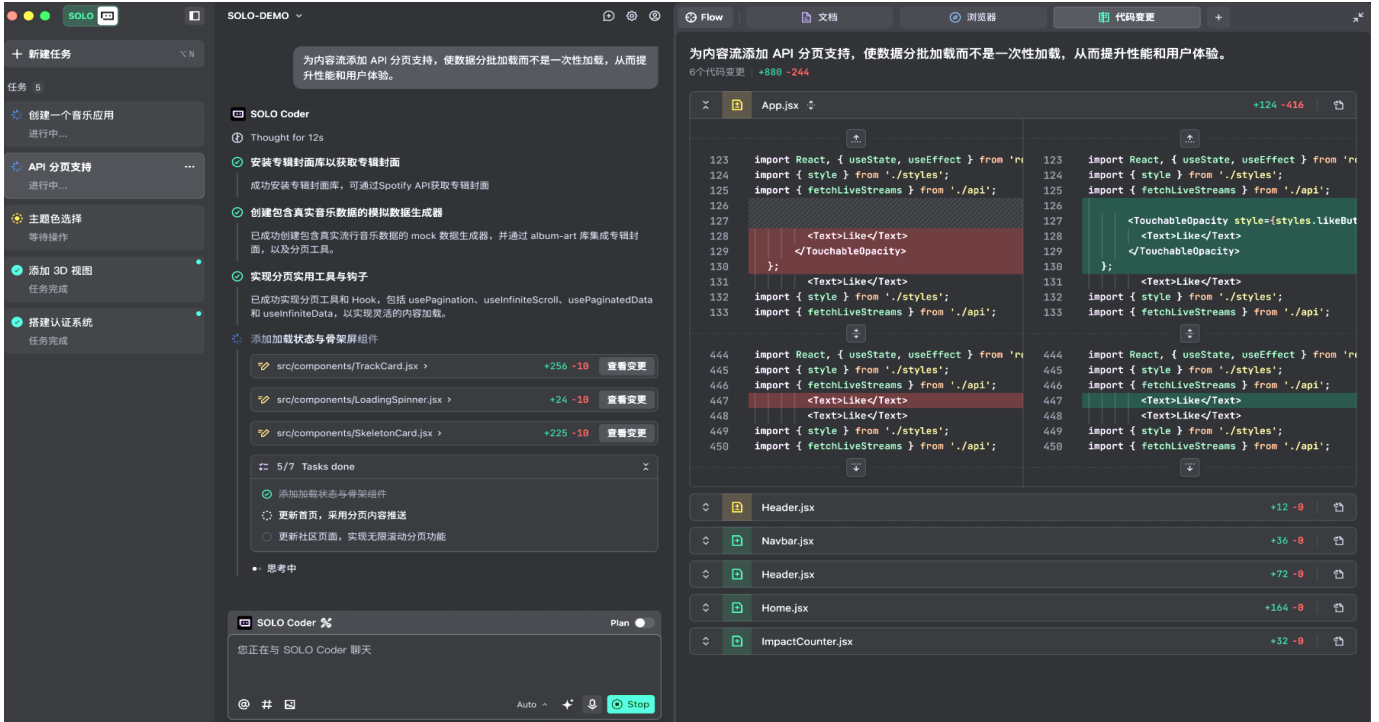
SOLO

+ 新建任务 ⌥N

任务 5

创建一个音乐应用
进行中...

API 分页支持 ...
进行中...

主题色选择
等待操作

添加 3D 视图
任务完成

搭建认证系统
任务完成

SOLO-DEMO

为内容流添加 API 分页支持，使数据分批加载而不是一次性加载，从而提升性能和用户体验。

SOLO Coder

Thought for 12s

安装专辑封面库以获取专辑封面
成功安装专辑封面库，可通过Spotify API获取专辑封面

创建包含真实音乐数据的模拟数据生成器
已成功创建包含真实流行音乐数据的 mock 数据生成器，并通过 album-art 库集成专辑封面，以及分页工具。

实现分页实用工具与钩子
已成功实现分页工具和 Hook，包括 usePagination、useInfiniteScroll、usePaginatedData 和 useInfiniteData，以实现灵活的内容加载。

添加加载状态与骨架屏组件

src/components/TrackCard.jsx › +256 -10 查看变更
src/components/LoadingSpinner.jsx › +24 -10 查看变更
src/components/SkeletonCard.jsx › +225 -10 查看变更

5/7 Tasks done
添加加载状态与骨架屏组件
更新首页，采用分页内容推送
更新社区页面，实现无限滚动分页功能

思考中

SOLO Coder
Plan
您正在与 SOLO Coder 聊天
Auto Stop

Flow 文档 浏览器 代码变更 +

为内容流添加 API 分页支持，使数据分批加载而不是一次性加载，从而提升性能和用户体验。
6个代码变更 +880 -244

App.jsx +124 -416

123 import React, { useState, useEffect } from 're
124 import { style } from './styles';
125 import { fetchLiveStreams } from './api';
126
127
128 <Text>Like</Text>
129 </TouchableOpacity>
130 };
131 <Text>Like</Text>
132 import { style } from './styles';
133 import { fetchLiveStreams } from './api';

123 import React, { useState, useEffect } from 're
124 import { style } from './styles';
125 import { fetchLiveStreams } from './api';
126
127 <TouchableOpacity style={styles.likeBut
128 <Text>Like</Text>
129 </TouchableOpacity>
130 };
131 <Text>Like</Text>
132 import { style } from './styles';
133 import { fetchLiveStreams } from './api';

444 import React, { useState, useEffect } from 're
445 import { style } from './styles';
446 import { fetchLiveStreams } from './api';
447 <Text>Like</Text>
448 <Text>Like</Text>
449 import { style } from './styles';
450 import { fetchLiveStreams } from './api';

444 import React, { useState, useEffect } from 're
445 import { style } from './styles';
446 import { fetchLiveStreams } from './api';
447 <Text>Like</Text>
448 <Text>Like</Text>
449 import { style } from './styles';
450 import { fetchLiveStreams } from './api';

Header.jsx +12 -0
Navbar.jsx +36 -0
Header.jsx +72 -0
Home.jsx +164 -0
ImpactCounter.jsx +32 -0